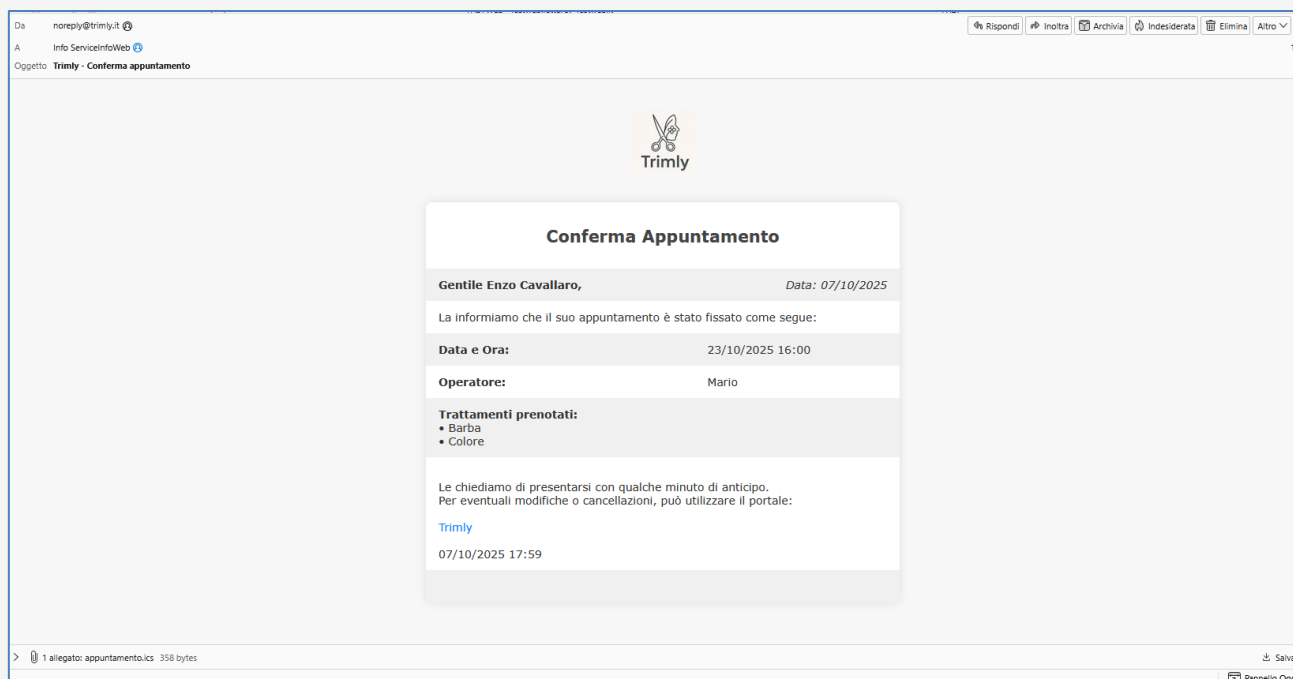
Da noreply@trimly.it
A Info ServiceInfoWeb
Oggetto **Trimly - Conferma appuntamento**

Rispondi Inoltra Archivia Indesiderata Elimina Altro

Trimly

**Conferma Appuntamento**

**Gentile Enzo Cavallaro,** *Data: 07/10/2025*

La informiamo che il suo appuntamento è stato fissato come segue:

| | |
|---|---|
| **Data e Ora:** | 23/10/2025 16:00 |
| **Operatore:** | Mario |

**Trattamenti prenotati:**
• Barba
• Colore

Le chiediamo di presentarsi con qualche minuto di anticipo.
Per eventuali modifiche o cancellazioni, può utilizzare il portale:

Trimly

07/10/2025 17:59

1 allegato: appuntamento.ics 358 bytes

Salva